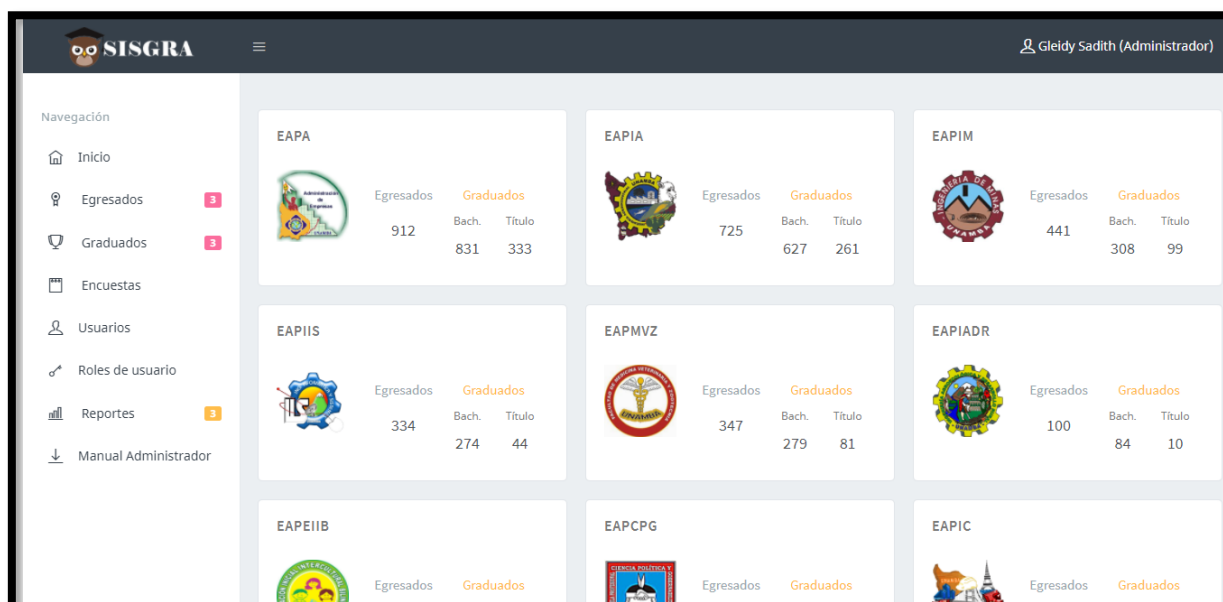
SISGRA

≡

Gleidy Sadith (Administrador)

Navegación

Inicio

Egresados 3

Graduados 3

Encuestas

Usuarios

Roles de usuario

Reportes 3

Manual Administrador

EAPA

Administración de Empresas UNAMBA

Egresados 912

Graduados
Bach. 831
Título 333

EAPIA

Egresados 725

Graduados
Bach. 627
Título 261

EAPIM

INGENIERÍA DE MINAS UNAMBA

Egresados 441

Graduados
Bach. 308
Título 99

EAPIIS

Egresados 334

Graduados
Bach. 274
Título 44

EAPMVZ

UNAMBA

Egresados 347

Graduados
Bach. 279
Título 81

EAPIADR

Egresados 100

Graduados
Bach. 84
Título 10

EAPEIIB

Egresados

Graduados

EAPCPG

CIENCIA POLÍTICA Y

Egresados

Graduados

EAPIC

Egresados

Graduados